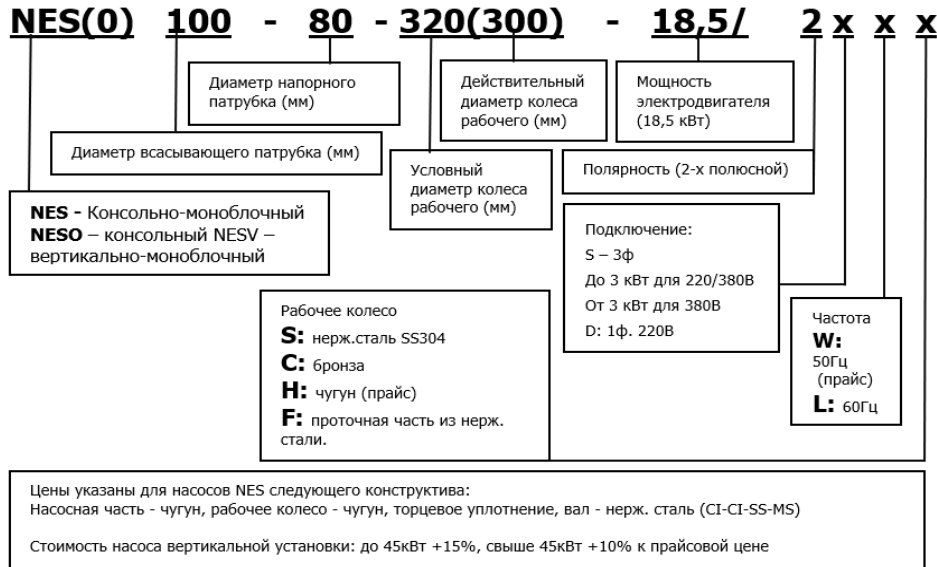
NES(0) 100 - 80 - 320(300) - 18,5/ 2 x x x

Диаметр напорного патрубка (мм)

Действительный диаметр колеса рабочего (мм)

Мощность электродвигателя (18,5 кВт)

Диаметр всасывающего патрубка (мм)

Условный диаметр колеса рабочего (мм)

Полярность (2-х полюсной)

**NES** - Консольно-моноблочный
**NESO** – консольный NESV – вертикально-моноблочный

Подключение:
S – 3ф
До 3 кВт для 220/380В
От 3 кВт для 380В
D: 1ф. 220В

Рабочее колесо
**S:** нерж.сталь SS304
**C:** бронза
**H:** чугун (прайс)
**F:** проточная часть из нерж. стали.

Частота
**W:** 50Гц (прайс)
**L:** 60Гц

Цены указаны для насосов NES следующего конструктива:
Насосная часть - чугун, рабочее колесо - чугун, торцевое уплотнение, вал - нерж. сталь (CI-CI-SS-MS)

Стоимость насоса вертикальной установки: до 45кВт +15%, свыше 45кВт +10% к прайсовой цене